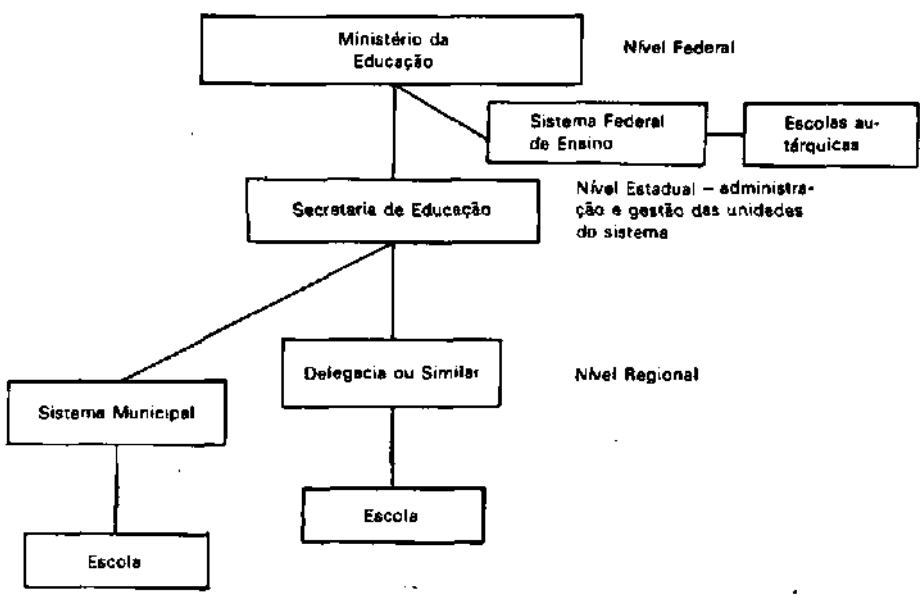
Ministério da Educação

Nível Federal

Sistema Federal de Ensino

Escolas autárquicas

Secretaria de Educação

Nível Estadual – administração e gestão das unidades do sistema

Delegacia ou Similar

Nível Regional

Sistema Municipal

Escola

Escola